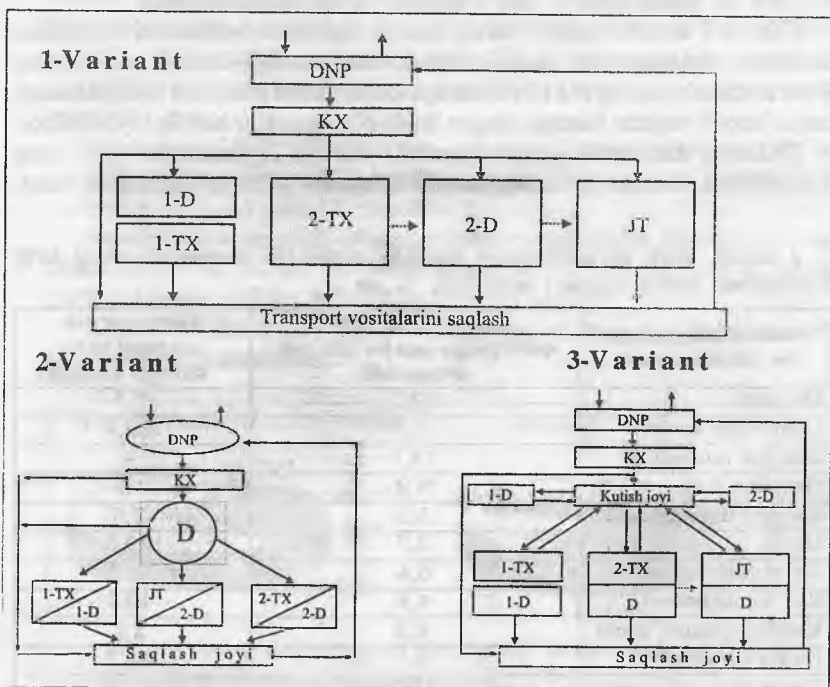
1-Variant

DNP

KX

1-D

1-TX

2-TX

2-D

JT

Transport vositalarini saqlash

2-Variant

DNP

KX

D

1-TX
1-D

JT
2-D

2-TX
2-D

Saqlash joyi

3-Variant

DNP

KX

1-D

Kutish joyi

2-D

1-TX

1-D

2-TX
D

JT
D

Saqlash joyi